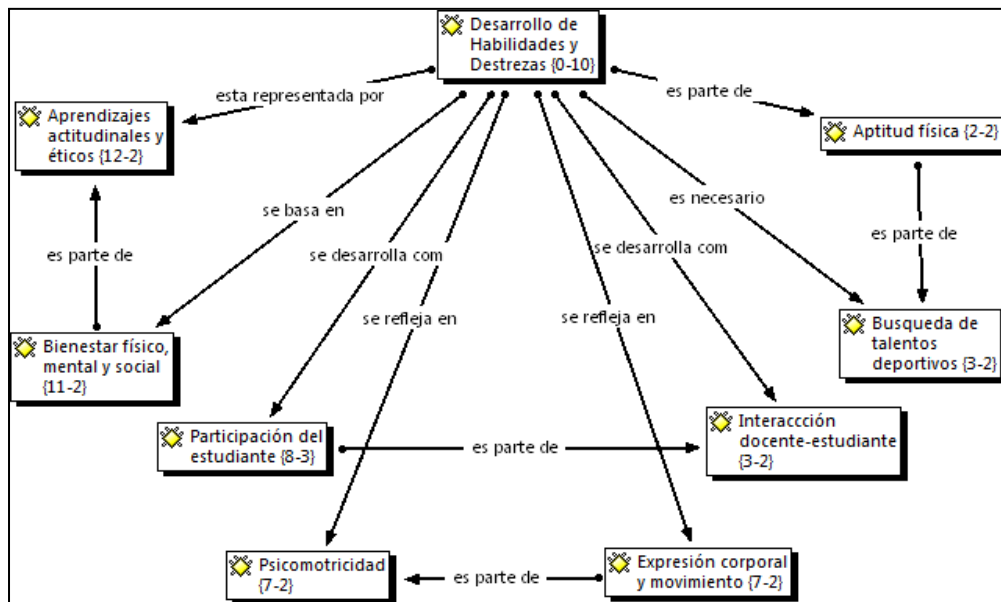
Desarrollo de Habilidades y Destrezas {0-10}

esta representada por

Aprendizajes actitudinales y éticos {12-2}

es parte de

Aptitud física {2-2}

se basa en

es necesario

es parte de

es parte de

se desarrolla com

se desarrolla com

se refleja en

se refleja en

Busqueda de talentos deportivos {3-2}

Bienestar físico, mental y social {11-2}

Participación del estudiante {8-3}

es parte de

Interaccción docente-estudiante {3-2}

Psicomotricidad {7-2}

es parte de

Expresión corporal y movimiento {7-2}